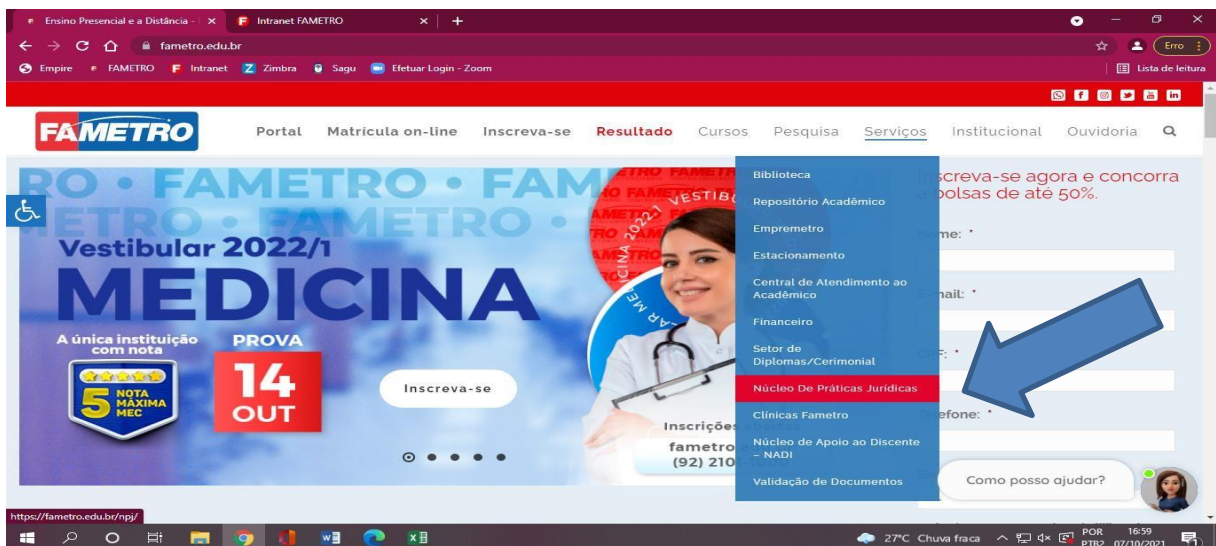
Ensino Presencial e a Distância - | ×   Intranet FAMETRO ×   +

fametro.edu.br

Erro

Empire   FAMETRO   Intranet   Zimbra   Sagu   Efetuar Login - Zoom

Lista de leitura

FAMETRO   Portal   Matrícula on-line   Inscreva-se   Resultado   Cursos   Pesquisa   Serviços   Institucional   Ouvidoria

FAMETRO • FAMETRO • FAMETRO

Vestibular 2022/1

MEDICINA

A única instituição com nota

5 NOTA MÁXIMA MEC

PROVA 14 OUT

Inscreva-se

VESTIBULAR 2022/1

Inscrições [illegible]

fametro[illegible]

(92) 210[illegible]

Biblioteca

Repositório Acadêmico

Empremetro

Estacionamento

Central de Atendimento ao Acadêmico

Financeiro

Setor de Diplomas/Cerimonial

Núcleo De Práticas Jurídicas

Clínicas Fametro

Núcleo de Apoio ao Discente – NADI

Validação de Documentos

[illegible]screva-se agora e concorra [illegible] bolsas de até 50%.

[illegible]me: *

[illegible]mail: *

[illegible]F: *

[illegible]efone: *

Como posso ajudar?

https://fametro.edu.br/npj/

27°C Chuva fraca   POR PTB2   16:59 07/10/2021